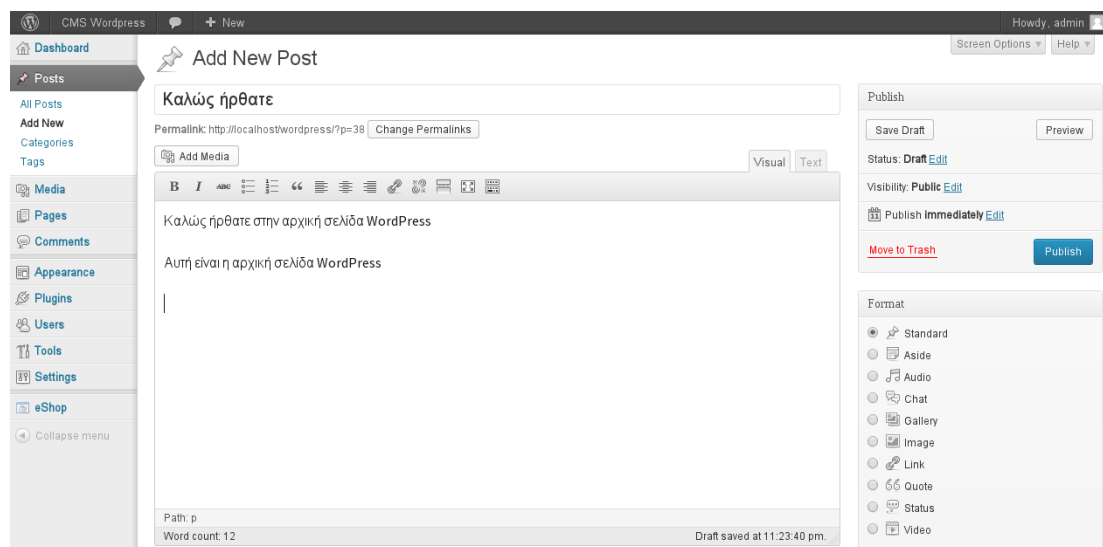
CMS Wordpress + New Howdy, admin

Dashboard
Posts
All Posts
Add New
Categories
Tags
Media
Pages
Comments
Appearance
Plugins
Users
Tools
Settings
eShop
Collapse menu

Add New Post

Screen Options ▾ Help ▾

Καλώς ήρθατε

Permalink: http://localhost/wordpress/?p=38 Change Permalinks

Add Media

Visual Text

B I

Καλώς ήρθατε στην αρχική σελίδα WordPress

Αυτή είναι η αρχική σελίδα WordPress

Path: p

Word count: 12 Draft saved at 11:23:40 pm.

Publish

Save Draft Preview

Status: Draft Edit

Visibility: Public Edit

Publish immediately Edit

Move to Trash Publish

Format

Standard
Aside
Audio
Chat
Gallery
Image
Link
Quote
Status
Video